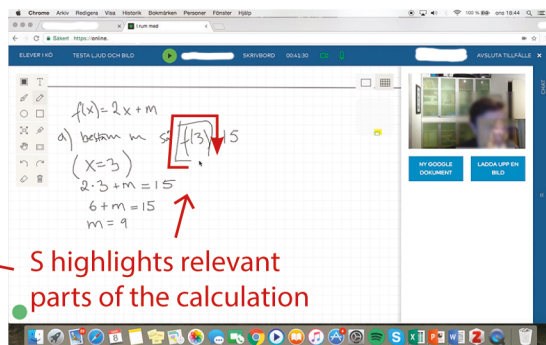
Chrome Arkiv Redigera Visa Historik Bokmärken Personer Fönster Hjälp

100 % ons 18:44

1 rum med

Säkert https://online.

ELEVER I KÖ TESTA LJUD OCH BILD SKRIVBORD 00:41:30 AVSLUTA TILLFÄLLE

CHAT

$f(x) = 2x + m$

a) bestäm m så $f(3) = 15$

$(x=3)$

$2 \cdot 3 + m = 15$

$6 + m = 15$

$m = 9$

NY GOOGLE DOKUMENT

LADDA UPP EN BILD

S highlights relevant parts of the calculation